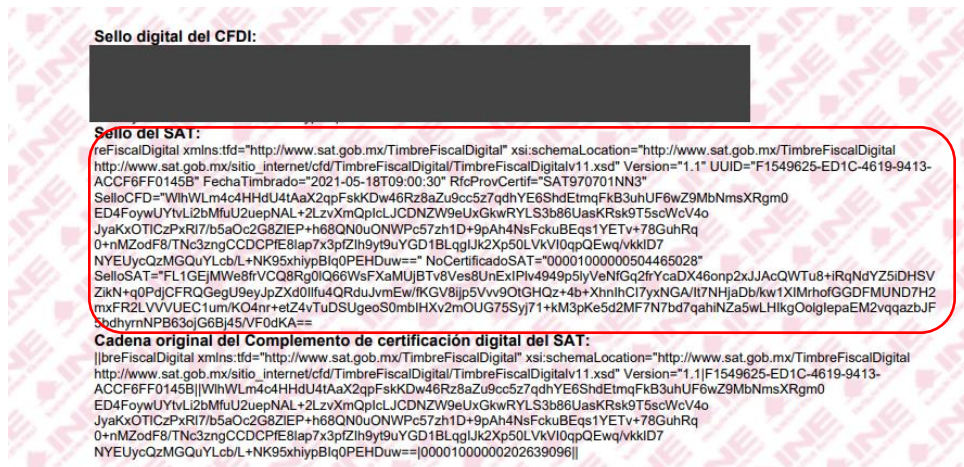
Sello digital del CFDI:

Sello del SAT:
reFiscalDigital xmlns:tfd="http://www.sat.gob.mx/TimbreFiscalDigital" xsi:schemaLocation="http://www.sat.gob.mx/TimbreFiscalDigital http://www.sat.gob.mx/sitio_internet/cfd/TimbreFiscalDigital/TimbreFiscalDigitalv11.xsd" Version="1.1" UUID="F1549625-ED1C-4619-9413-ACCF6FF0145B" FechaTimbrado="2021-05-18T09:00:30" RfcProvCertif="SAT970701NN3" SelloCFD="WlhWLm4c4HHdU4tAaX2qpFskKDw46Rz8aZu9cc5z7qdhYE6ShdEtmqFkB3uhUF6wZ9MbNmsXRgm0 ED4FoywUYtvLi2bMfuU2uepNAL+2LzvXmQplcLJCDNZW9eUxGkwRYLS3b86UasKRsk9T5scWcV4o JyaKxOTICzPxRl7/b5aOc2G8ZlEP+h68QN0uONWPc57zh1D+9pAh4NsFckuBEqs1YETv+78GuhRq 0+nMZodF8/TNc3zngCCDCPfE8lap7x3pfZlh9yt9uYGD1BLqglJk2Xp50LVkVI0qpQEwq/vkkID7 NYEUycQzMGQuYLcb/L+NK95xhiypBlq0PEHDuw==" NoCertificadoSAT="00001000000504465028" SelloSAT="FL1GEjMWe8frVCQ8Rg0lQ66WsFXaMUjBTv8Ves8UnExIPlv4949p5lyVeNfGq2frYcaDX46onp2xJJAcQWTu8+iRqNdYZ5iDHSVZikN+q0PdjCFRQGegU9eyJpZXd0llfu4QRduJvmEw/fKGV8ijp5Vvv9OtGHQz+4b+XhnlhCl7yxNGA/It7NHjaDb/kw1XlMrhofGGDFMUND7H2mxFR2LVVVUEC1um/KO4nr+etZ4vTuDSUgeoS0mblHXv2mOUG75Syj71+kM3pKe5d2MF7N7bd7qahiNZa5wLHlkgOolglepaEM2vqqazbJF5bdhyrnNPB63ojG6Bj45/VF0dKA==

Cadena original del Complemento de certificación digital del SAT:
||breFiscalDigital xmlns:tfd="http://www.sat.gob.mx/TimbreFiscalDigital" xsi:schemaLocation="http://www.sat.gob.mx/TimbreFiscalDigital http://www.sat.gob.mx/sitio_internet/cfd/TimbreFiscalDigital/TimbreFiscalDigitalv11.xsd" Version="1.1|F1549625-ED1C-4619-9413-ACCF6FF0145B||WlhWLm4c4HHdU4tAaX2qpFskKDw46Rz8aZu9cc5z7qdhYE6ShdEtmqFkB3uhUF6wZ9MbNmsXRgm0 ED4FoywUYtvLi2bMfuU2uepNAL+2LzvXmQplcLJCDNZW9eUxGkwRYLS3b86UasKRsk9T5scWcV4o JyaKxOTICzPxRl7/b5aOc2G8ZlEP+h68QN0uONWPc57zh1D+9pAh4NsFckuBEqs1YETv+78GuhRq 0+nMZodF8/TNc3zngCCDCPfE8lap7x3pfZlh9yt9uYGD1BLqglJk2Xp50LVkVI0qpQEwq/vkkID7 NYEUycQzMGQuYLcb/L+NK95xhiypBlq0PEHDuw==|00001000000202639096||